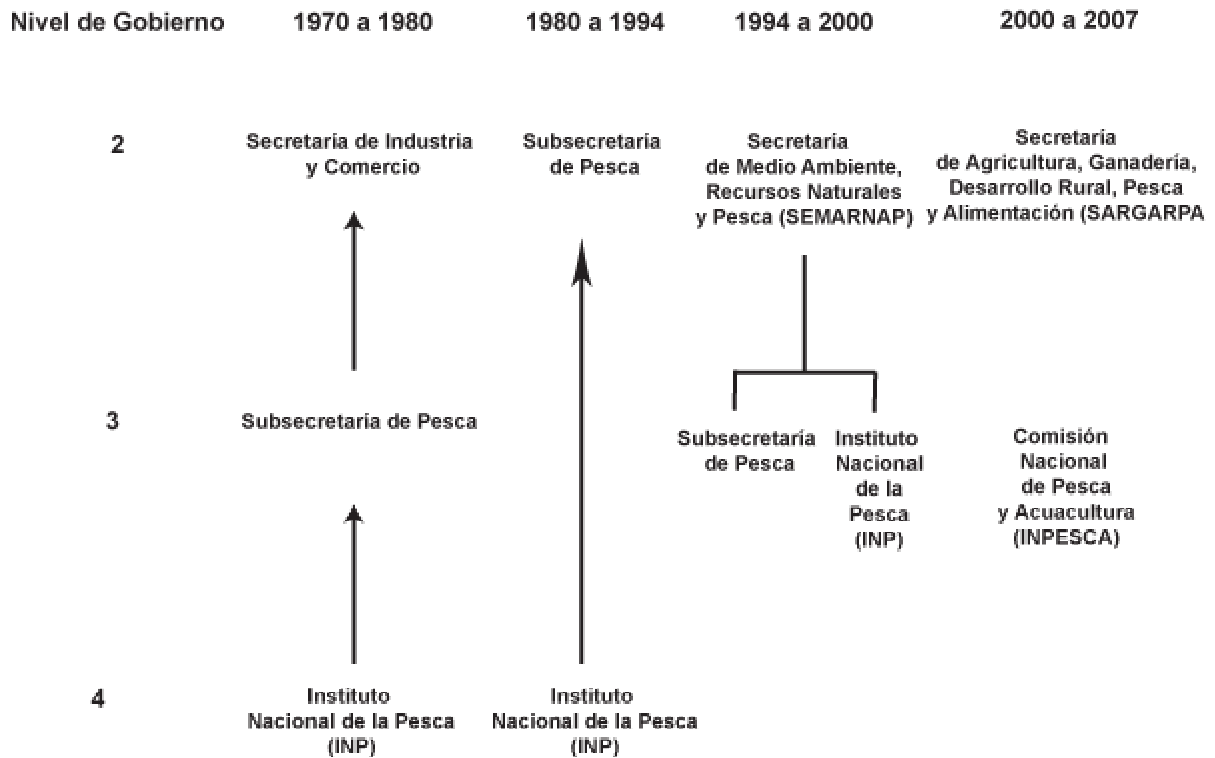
| Nivel de Gobierno | 1970 a 1980 | 1980 a 1994 | 1994 a 2000 | 2000 a 2007 |
|---|---|---|---|---|
| 2 | Secretaría de Industria y Comercio | Subsecretaría de Pesca | Secretaría de Medio Ambiente, Recursos Naturales y Pesca (SEMARNAP) | Secretaría de Agricultura, Ganadería, Desarrollo Rural, Pesca y Alimentación (SARGARPA |
| 3 | Subsecretaría de Pesca | | Subsecretaría de Pesca; Instituto Nacional de la Pesca (INP) | Comisión Nacional de Pesca y Acuacultura (INPESCA) |
| 4 | Instituto Nacional de la Pesca (INP) | Instituto Nacional de la Pesca (INP) | | |